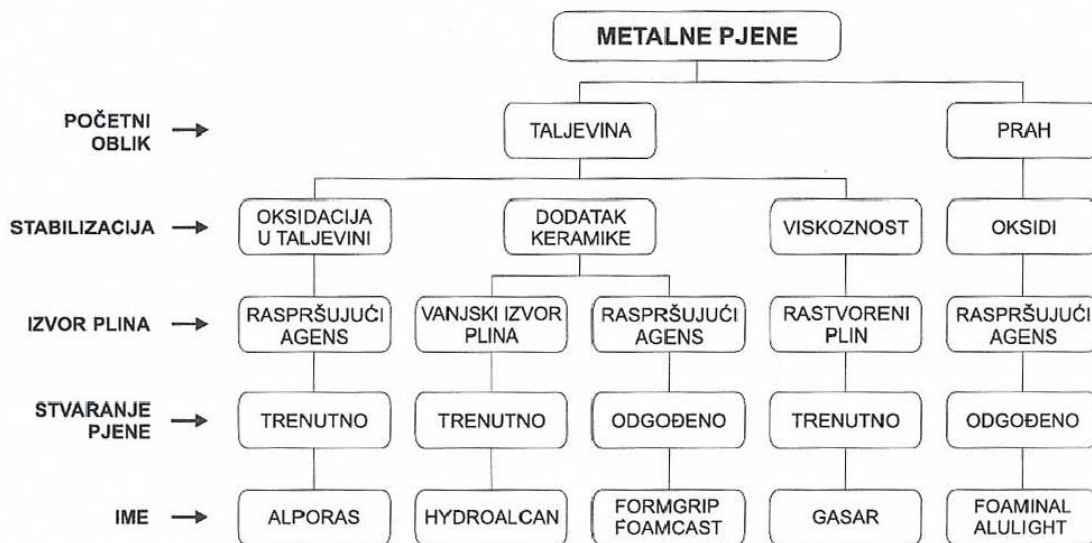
METALNE PJENE

POČETNI OBLIK →
TALJEVINA
PRAH

STABILIZACIJA →
OKSIDACIJA U TALJEVINI
DODATAK KERAMIKE
VISKOZNOST
OKSIDI

IZVOR PLINA →
RASPRŠUJUĆI AGENS
VANJSKI IZVOR PLINA
RASPRŠUJUĆI AGENS
RASTVORENI PLIN
RASPRŠUJUĆI AGENS

STVARANJE PJENE →
TRENUTNO
TRENUTNO
ODGOĐENO
TRENUTNO
ODGOĐENO

IME →
ALPORAS
HYDROALCAN
FORMGRIP FOAMCAST
GASAR
FOAMINAL ALULIGHT